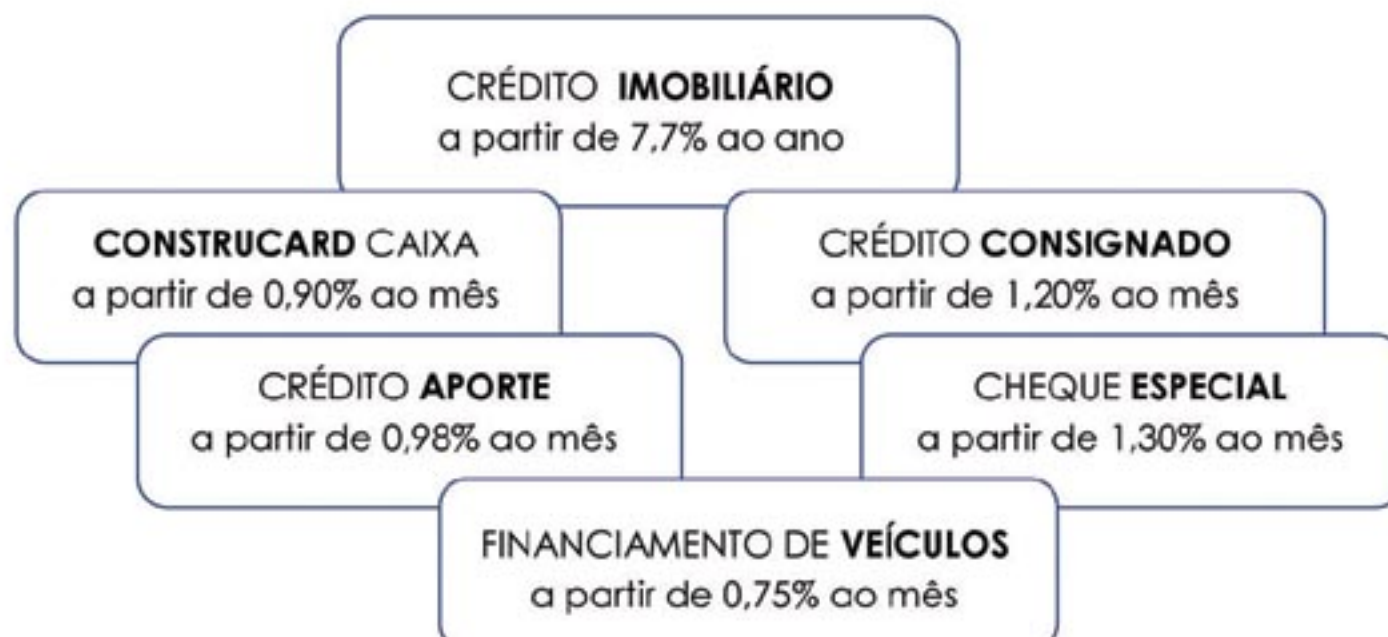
CRÉDITO **IMOBILIÁRIO**
a partir de 7,7% ao ano

**CONSTRUCARD** CAIXA
a partir de 0,90% ao mês

CRÉDITO **CONSIGNADO**
a partir de 1,20% ao mês

CRÉDITO **APORTE**
a partir de 0,98% ao mês

CHEQUE **ESPECIAL**
a partir de 1,30% ao mês

FINANCIAMENTO DE **VEÍCULOS**
a partir de 0,75% ao mês